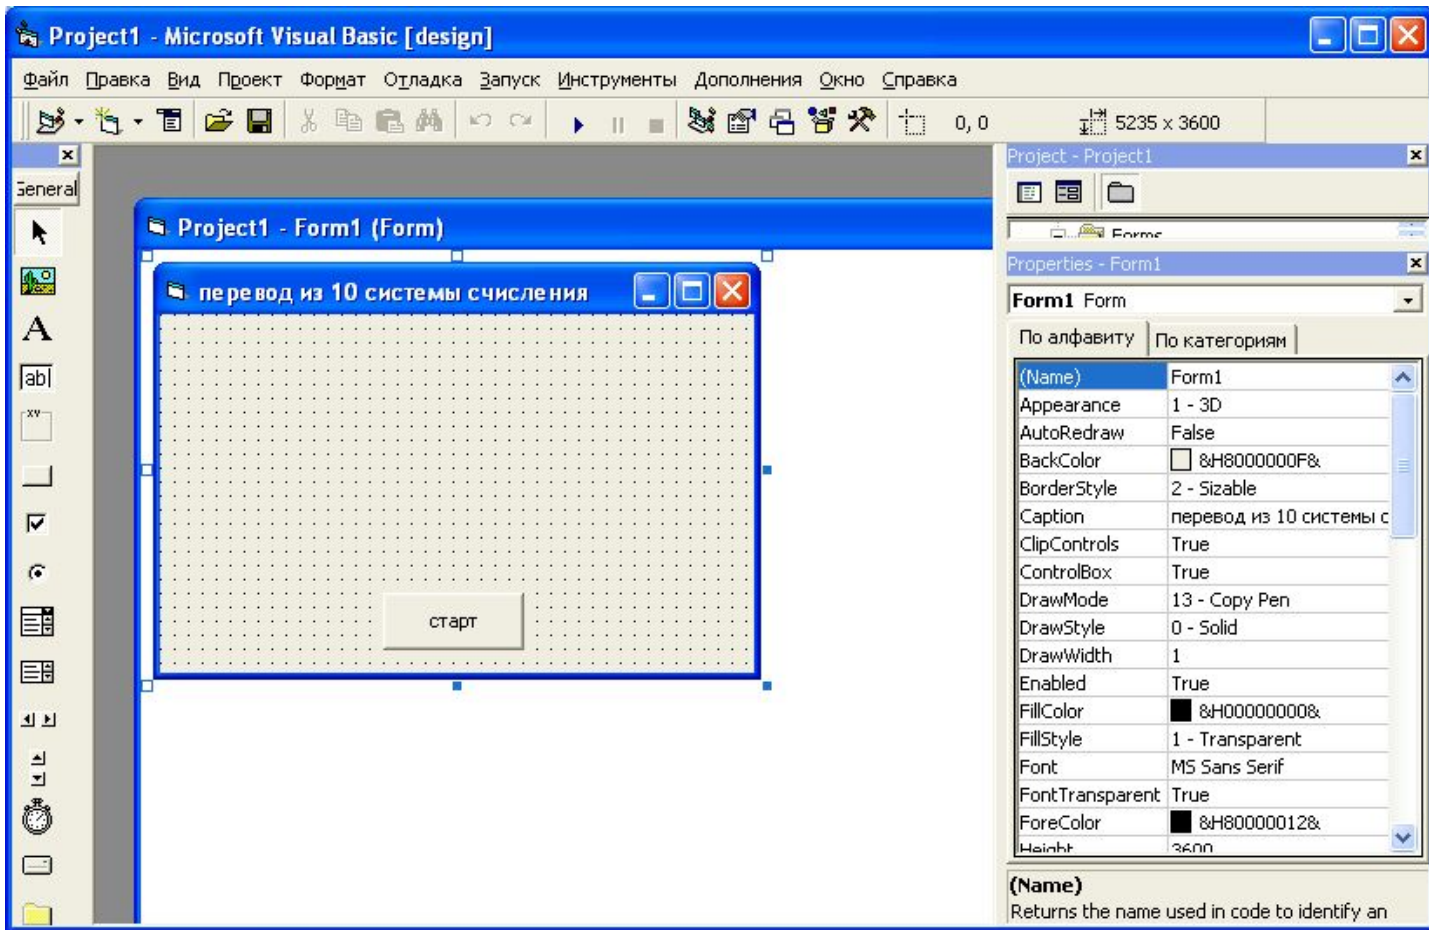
Project1 - Microsoft Visual Basic [design]

Файл Правка Вид Проект Формат Отладка Запуск Инструменты Дополнения Окно Справка

0, 0
5235 x 3600

General

Project1 - Form1 (Form)

перевод из 10 системы счисления

старт

Project - Project1

Forms

Properties - Form1

Form1 Form

По алфавиту
По категориям

| | |
|---|---|
| (Name) | Form1 |
| Appearance | 1 - 3D |
| AutoRedraw | False |
| BackColor | &H8000000F& |
| BorderStyle | 2 - Sizable |
| Caption | перевод из 10 системы с |
| ClipControls | True |
| ControlBox | True |
| DrawMode | 13 - Copy Pen |
| DrawStyle | 0 - Solid |
| DrawWidth | 1 |
| Enabled | True |
| FillColor | &H00000000& |
| FillStyle | 1 - Transparent |
| Font | MS Sans Serif |
| FontTransparent | True |
| ForeColor | &H80000012& |
| Height | 3600 |

(Name)
Returns the name used in code to identify an